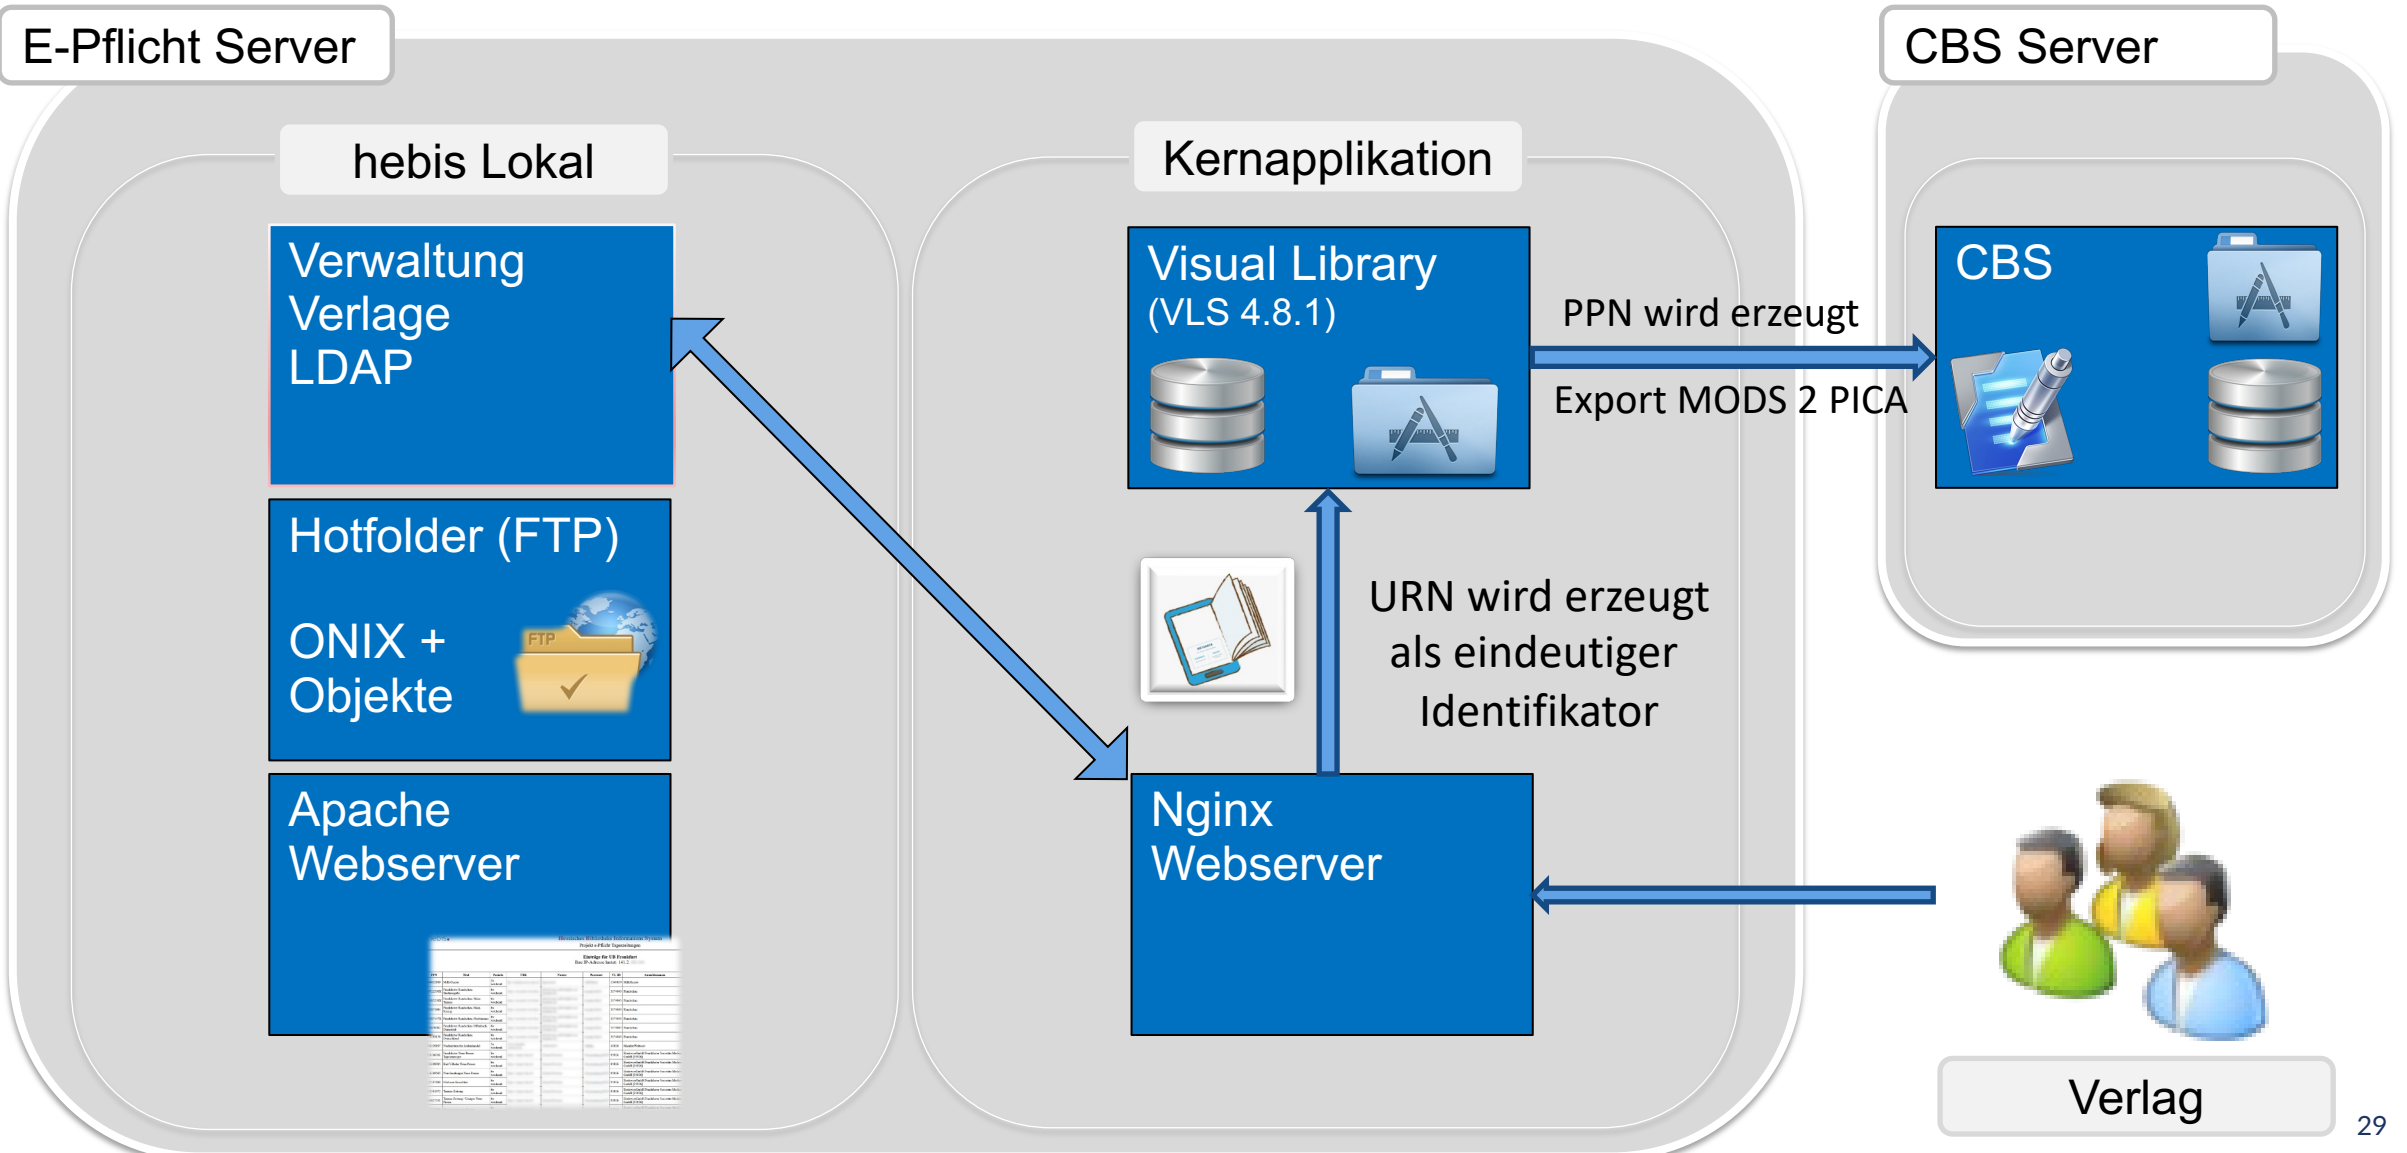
E-Pflicht Server

hebis Lokal

Verwaltung
Verlage
LDAP

Hotfolder (FTP)

ONIX +
Objekte

FTP

Apache
Webserver

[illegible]

Kernapplikation

Visual Library
(VLS 4.8.1)

PPN wird erzeugt

Export MODS 2 PICA

URN wird erzeugt als eindeutiger Identifikator

Nginx
Webserver

CBS Server

CBS

Verlag

29